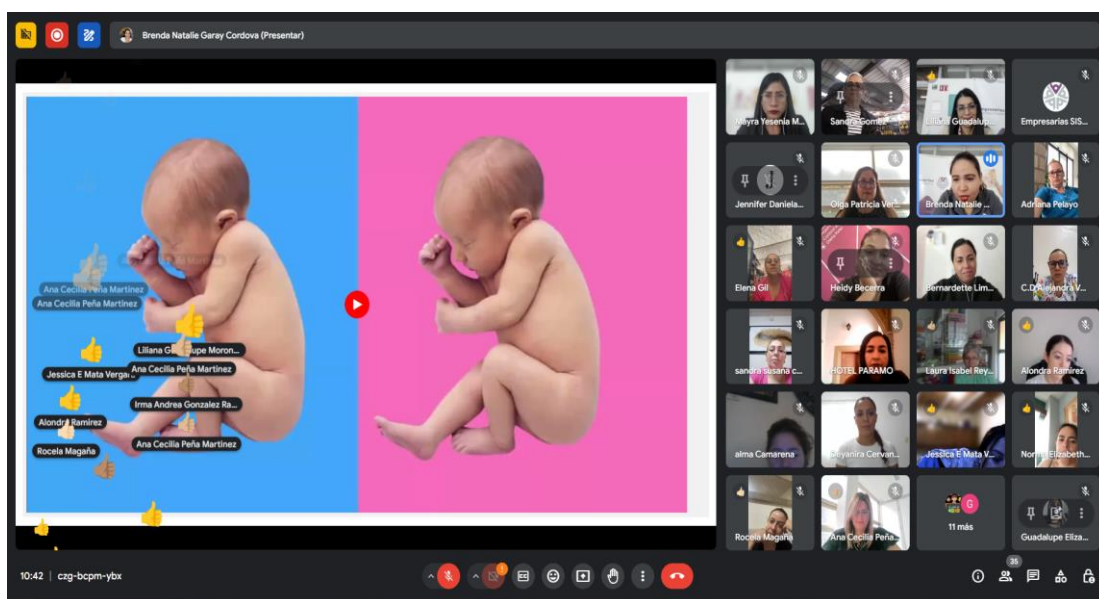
Brenda Natalie Garay Cordova (Presentar)

Ana Cecilia Peña Martinez
Ana Cecilia Peña Martinez
Liliana Guadalupe Moron...
Jessica E Mata Vergara
Ana Cecilia Peña Martinez
Irma Andrea Gonzalez Ra...
Alondra Ramirez
Ana Cecilia Peña Martinez
Rocela Magaña

Mayra Yesenia M...
Sandra Gomez
Liliana Guadalupe...
Empresarias SIS...
Jennifer Daniela...
Olga Patricia Ver...
Brenda Natalie ...
Adriana Pelayo
Elena Gil
Heidy Becerra
Bernardette Lim...
C.D. Alejandra V...
sandra susana c...
HOTEL PARAMO
Laura Isabel Rey...
Alondra Ramirez
alma Camarena
Deyanira Cervan...
Jessica E Mata V...
Norma Elizabeth...
Rocela Magaña
Ana Cecilia Peña...
G
11 más
Guadalupe Eliza...

10:42 | czg-bcpm-ybx
35